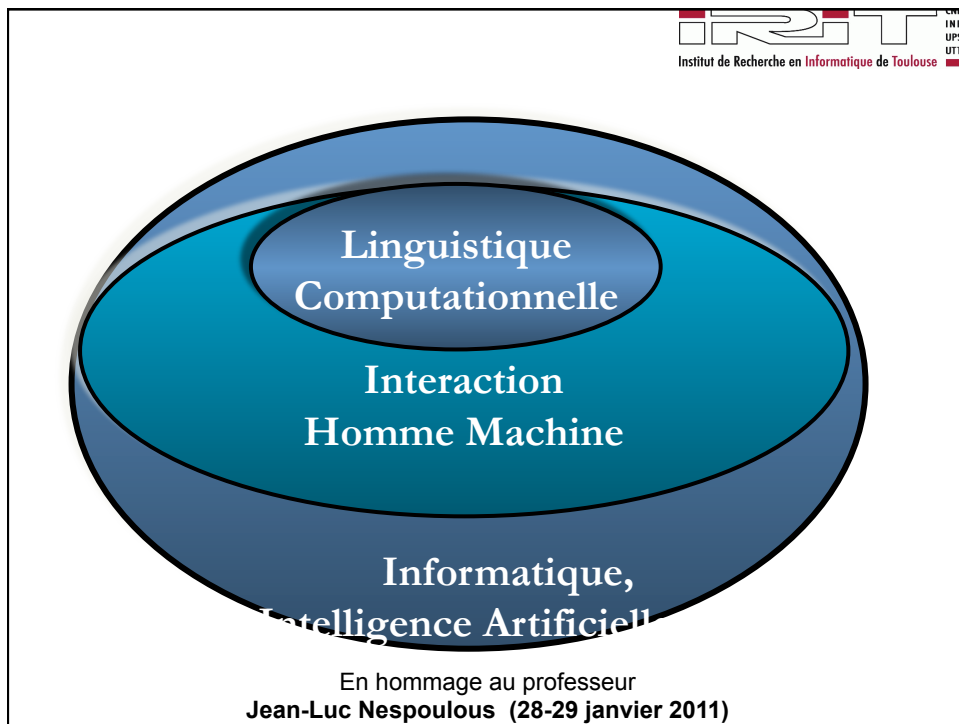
Institut de Recherche en Informatique de Toulouse

Linguistique Computationnelle

Interaction Homme Machine

Informatique, Intelligence Artificielle

En hommage au professeur
**Jean-Luc Nespoulous (28-29 janvier 2011)**